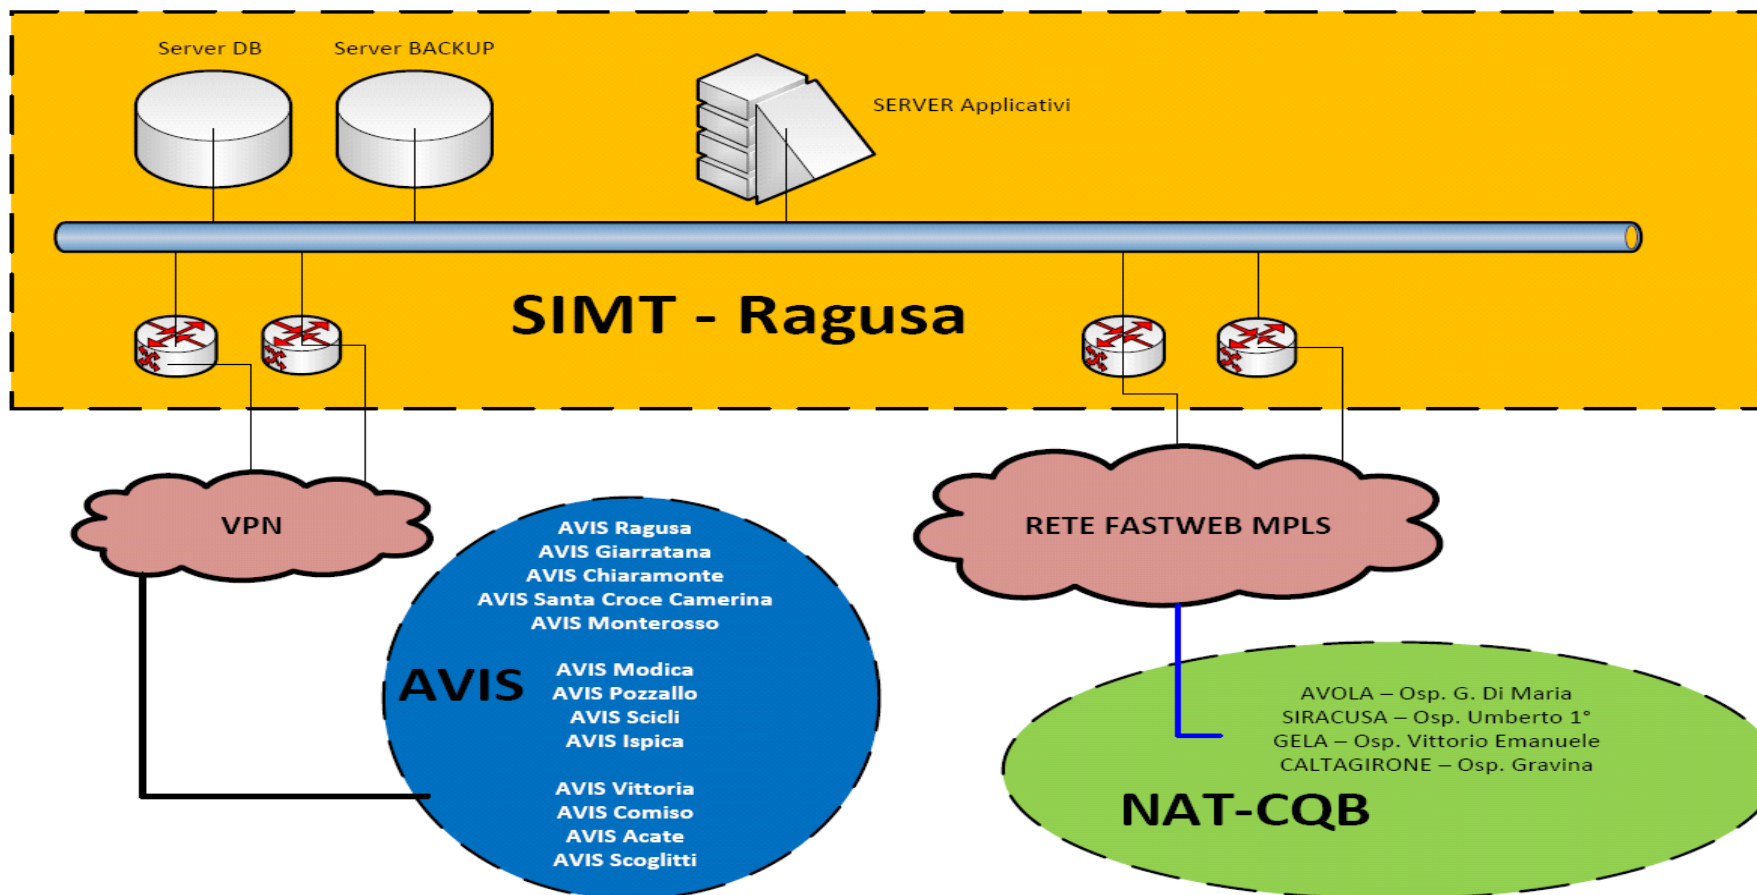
Server DB

Server BACKUP

SERVER Applicativi

SIMT - Ragusa

VPN

RETE FASTWEB MPLS

AVIS

AVIS Ragusa
AVIS Giarratana
AVIS Chiaramonte
AVIS Santa Croce Camerina
AVIS Monterosso

AVIS Modica
AVIS Pozzallo
AVIS Scicli
AVIS Ispica

AVIS Vittoria
AVIS Comiso
AVIS Acate
AVIS Scoglitti

AVOLA – Osp. G. Di Maria
SIRACUSA – Osp. Umberto 1°
GELA – Osp. Vittorio Emanuele
CALTAGIRONE – Osp. Gravina

NAT-CQB